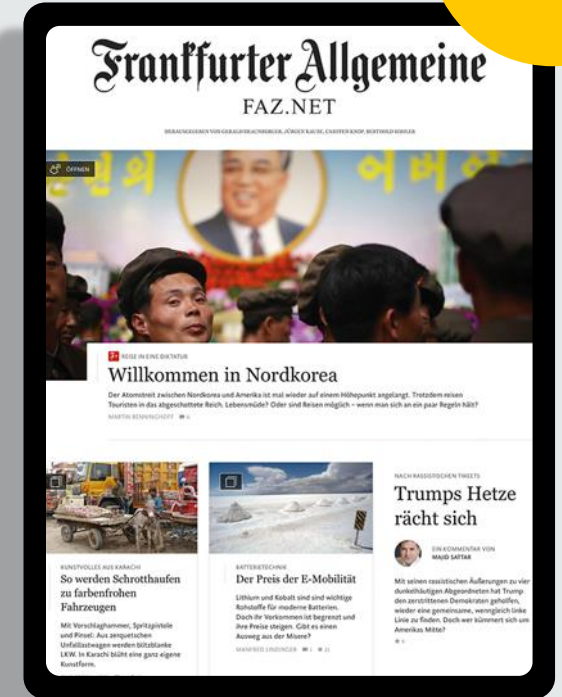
Frankfurter Allgemeine
FAZ.NET

HERAUSGEGEBEN VON GERALD BRAUNBERGER, JÜRGEN KAUBE, CARSTEN KNOP, BERTHOLD KOHLER

ÖFFNEN

REISE IN EINE DIKTATUR

Willkommen in Nordkorea

Der Atomstreit zwischen Nordkorea und Amerika ist mal wieder auf einem Höhepunkt angelangt. Trotzdem reisen Touristen in das abgeschottete Reich. Lebensmüde? Oder sind Reisen möglich – wenn man sich an ein paar Regeln hält?

MARTIN BENNINGHOFF 6

KUNSTVOLLES AUS KARACHI

So werden Schrotthaufen zu farbenfrohen Fahrzeugen

Mit Vorschlaghammer, Spritzpistole und Pinsel: Aus zerquetschten Unfallautowagen werden blitzblanke LKW. In Karachi blüht eine ganz eigene Kunstform.

BATTERIETECHNIK

Der Preis der E-Mobilität

Lithium und Kobalt sind sind wichtige Rohstoffe für moderne Batterien. Doch ihr Vorkommen ist begrenzt und ihre Preise steigen. Gibt es einen Ausweg aus der Misere?

MANFRED LINDINGER 1 21

NACH RASSISTISCHEN TWEETS

Trumps Hetze rächt sich

EIN KOMMENTAR VON
MAJID SATTAR

Mit seinen rassistischen Äußerungen zu vier dunkelhäutigen Abgeordneten hat Trump den zerstrittenen Demokraten geholfen, wieder eine gemeinsame, wenngleich linke Linie zu finden. Doch wer kümmert sich um Amerikas Mitte?